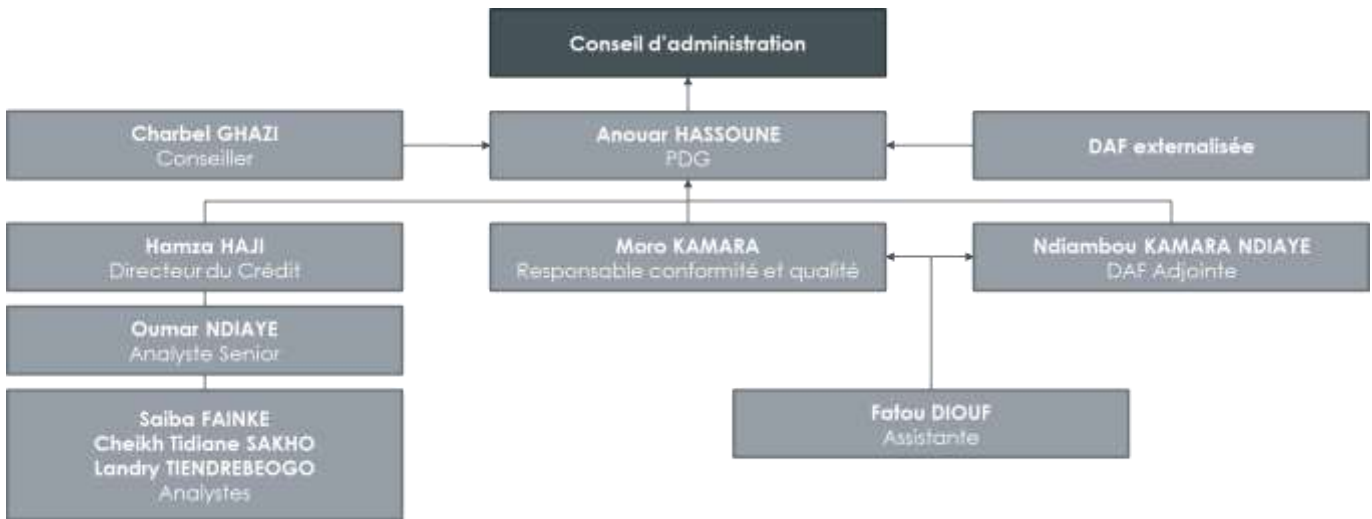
Conseil d'administration

Charbel GHAZI
Conseiller

Anouar HASSOUNE
PDG

DAF externalisée

Hamza HAJI
Directeur du Crédit

Moro KAMARA
Responsable conformité et qualité

Ndiambou KAMARA NDIAYE
DAF Adjointe

Oumar NDIAYE
Analyste Senior

Saiba FAINKE
Cheikh Tidiane SAKHO
Landry TIENDREBEOGO
Analystes

Fatou DIOUF
Assistante